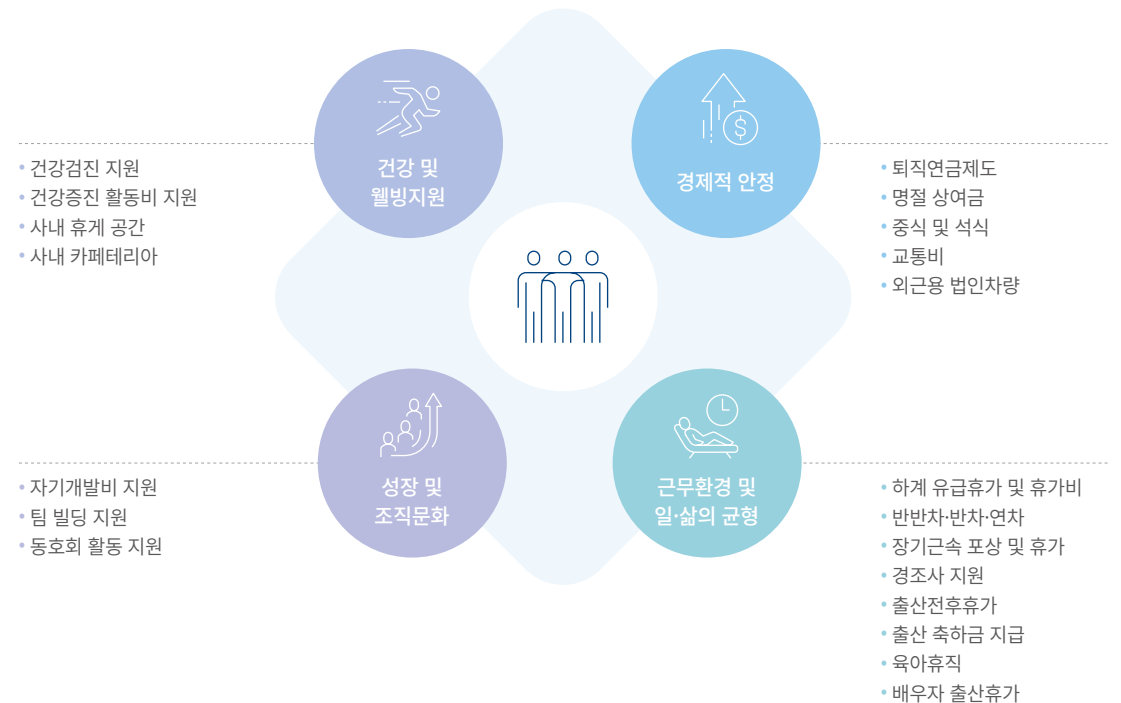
건강 및 웰빙지원

• 건강검진 지원
• 건강증진 활동비 지원
• 사내 휴게 공간
• 사내 카페테리아

경제적 안정

• 퇴직연금제도
• 명절 상여금
• 중식 및 석식
• 교통비
• 외근용 법인차량

성장 및 조직문화

• 자기개발비 지원
• 팀 빌딩 지원
• 동호회 활동 지원

근무환경 및 일·삶의 균형

• 하계 유급휴가 및 휴가비
• 반반차·반차·연차
• 장기근속 포상 및 휴가
• 경조사 지원
• 출산전후휴가
• 출산 축하금 지급
• 육아휴직
• 배우자 출산휴가